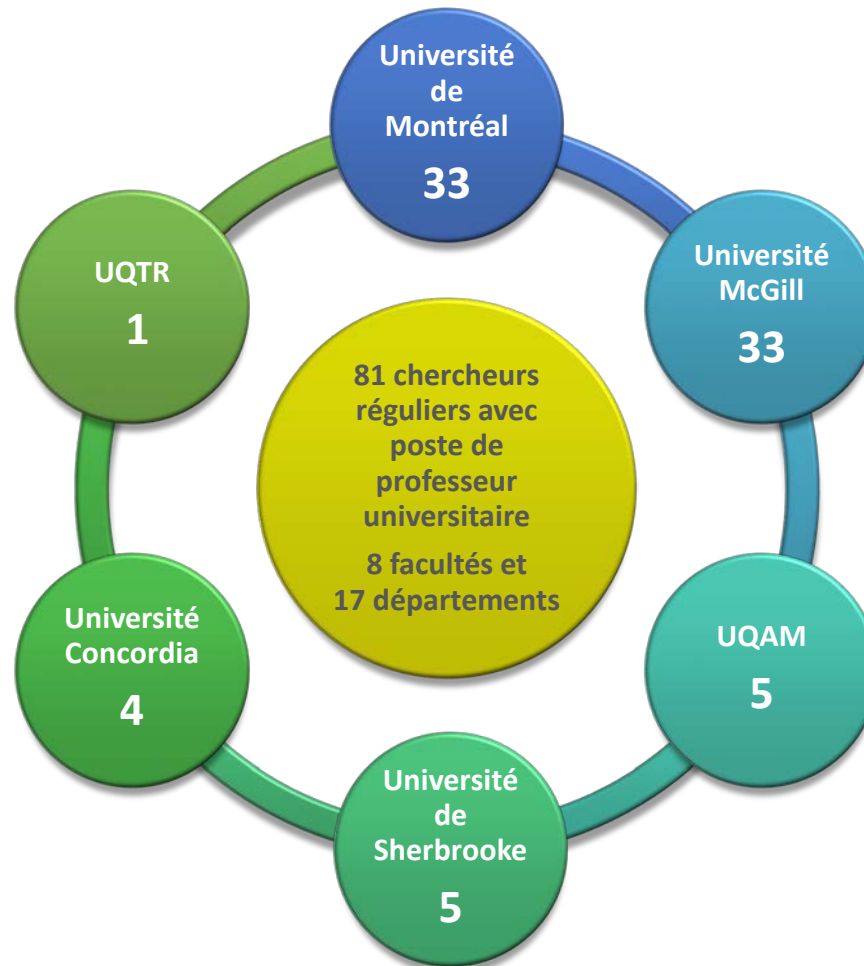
Université de Montréal
33

Université McGill
33

UQAM
5

Université de Sherbrooke
5

Université Concordia
4

UQTR
1

81 chercheurs réguliers avec poste de professeur universitaire

8 facultés et 17 départements